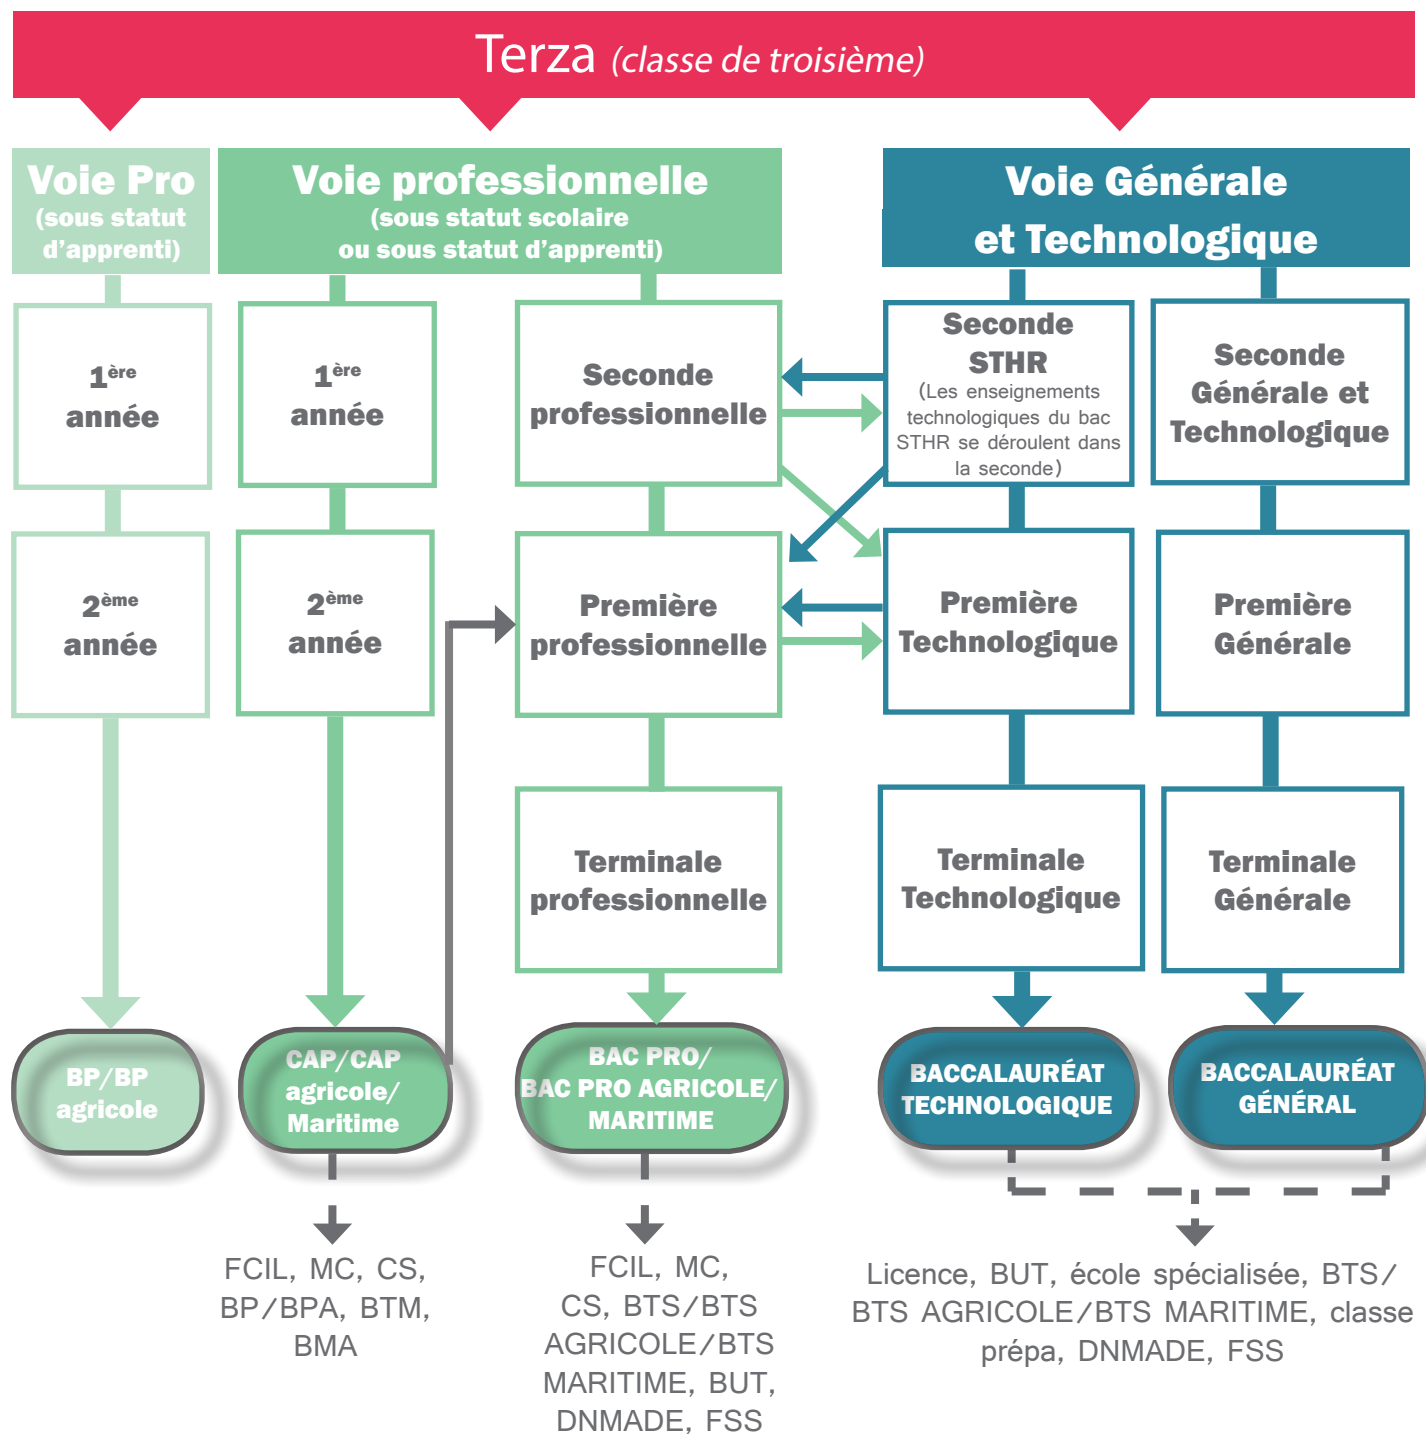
Terza (classe de troisième)

Voie Pro (sous statut d'apprenti)

Voie professionnelle (sous statut scolaire ou sous statut d'apprenti)

Voie Générale et Technologique

$1^{ère}$ année

$1^{ère}$ année

Seconde professionnelle

Seconde STHR (Les enseignements technologiques du bac STHR se déroulent dans la seconde)

Seconde Générale et Technologique

$2^{ème}$ année

$2^{ème}$ année

Première professionnelle

Première Technologique

Première Générale

Terminale professionnelle

Terminale Technologique

Terminale Générale

BP/BP agricole

CAP/CAP agricole/ Maritime

BAC PRO/ BAC PRO AGRICOLE/ MARITIME

BACCALAURÉAT TECHNOLOGIQUE

BACCALAURÉAT GÉNÉRAL

FCIL, MC, CS, BP/BPA, BTM, BMA

FCIL, MC, CS, BTS/BTS AGRICOLE/BTS MARITIME, BUT, DNMADE, FSS

Licence, BUT, école spécialisée, BTS/ BTS AGRICOLE/BTS MARITIME, classe prépa, DNMADE, FSS